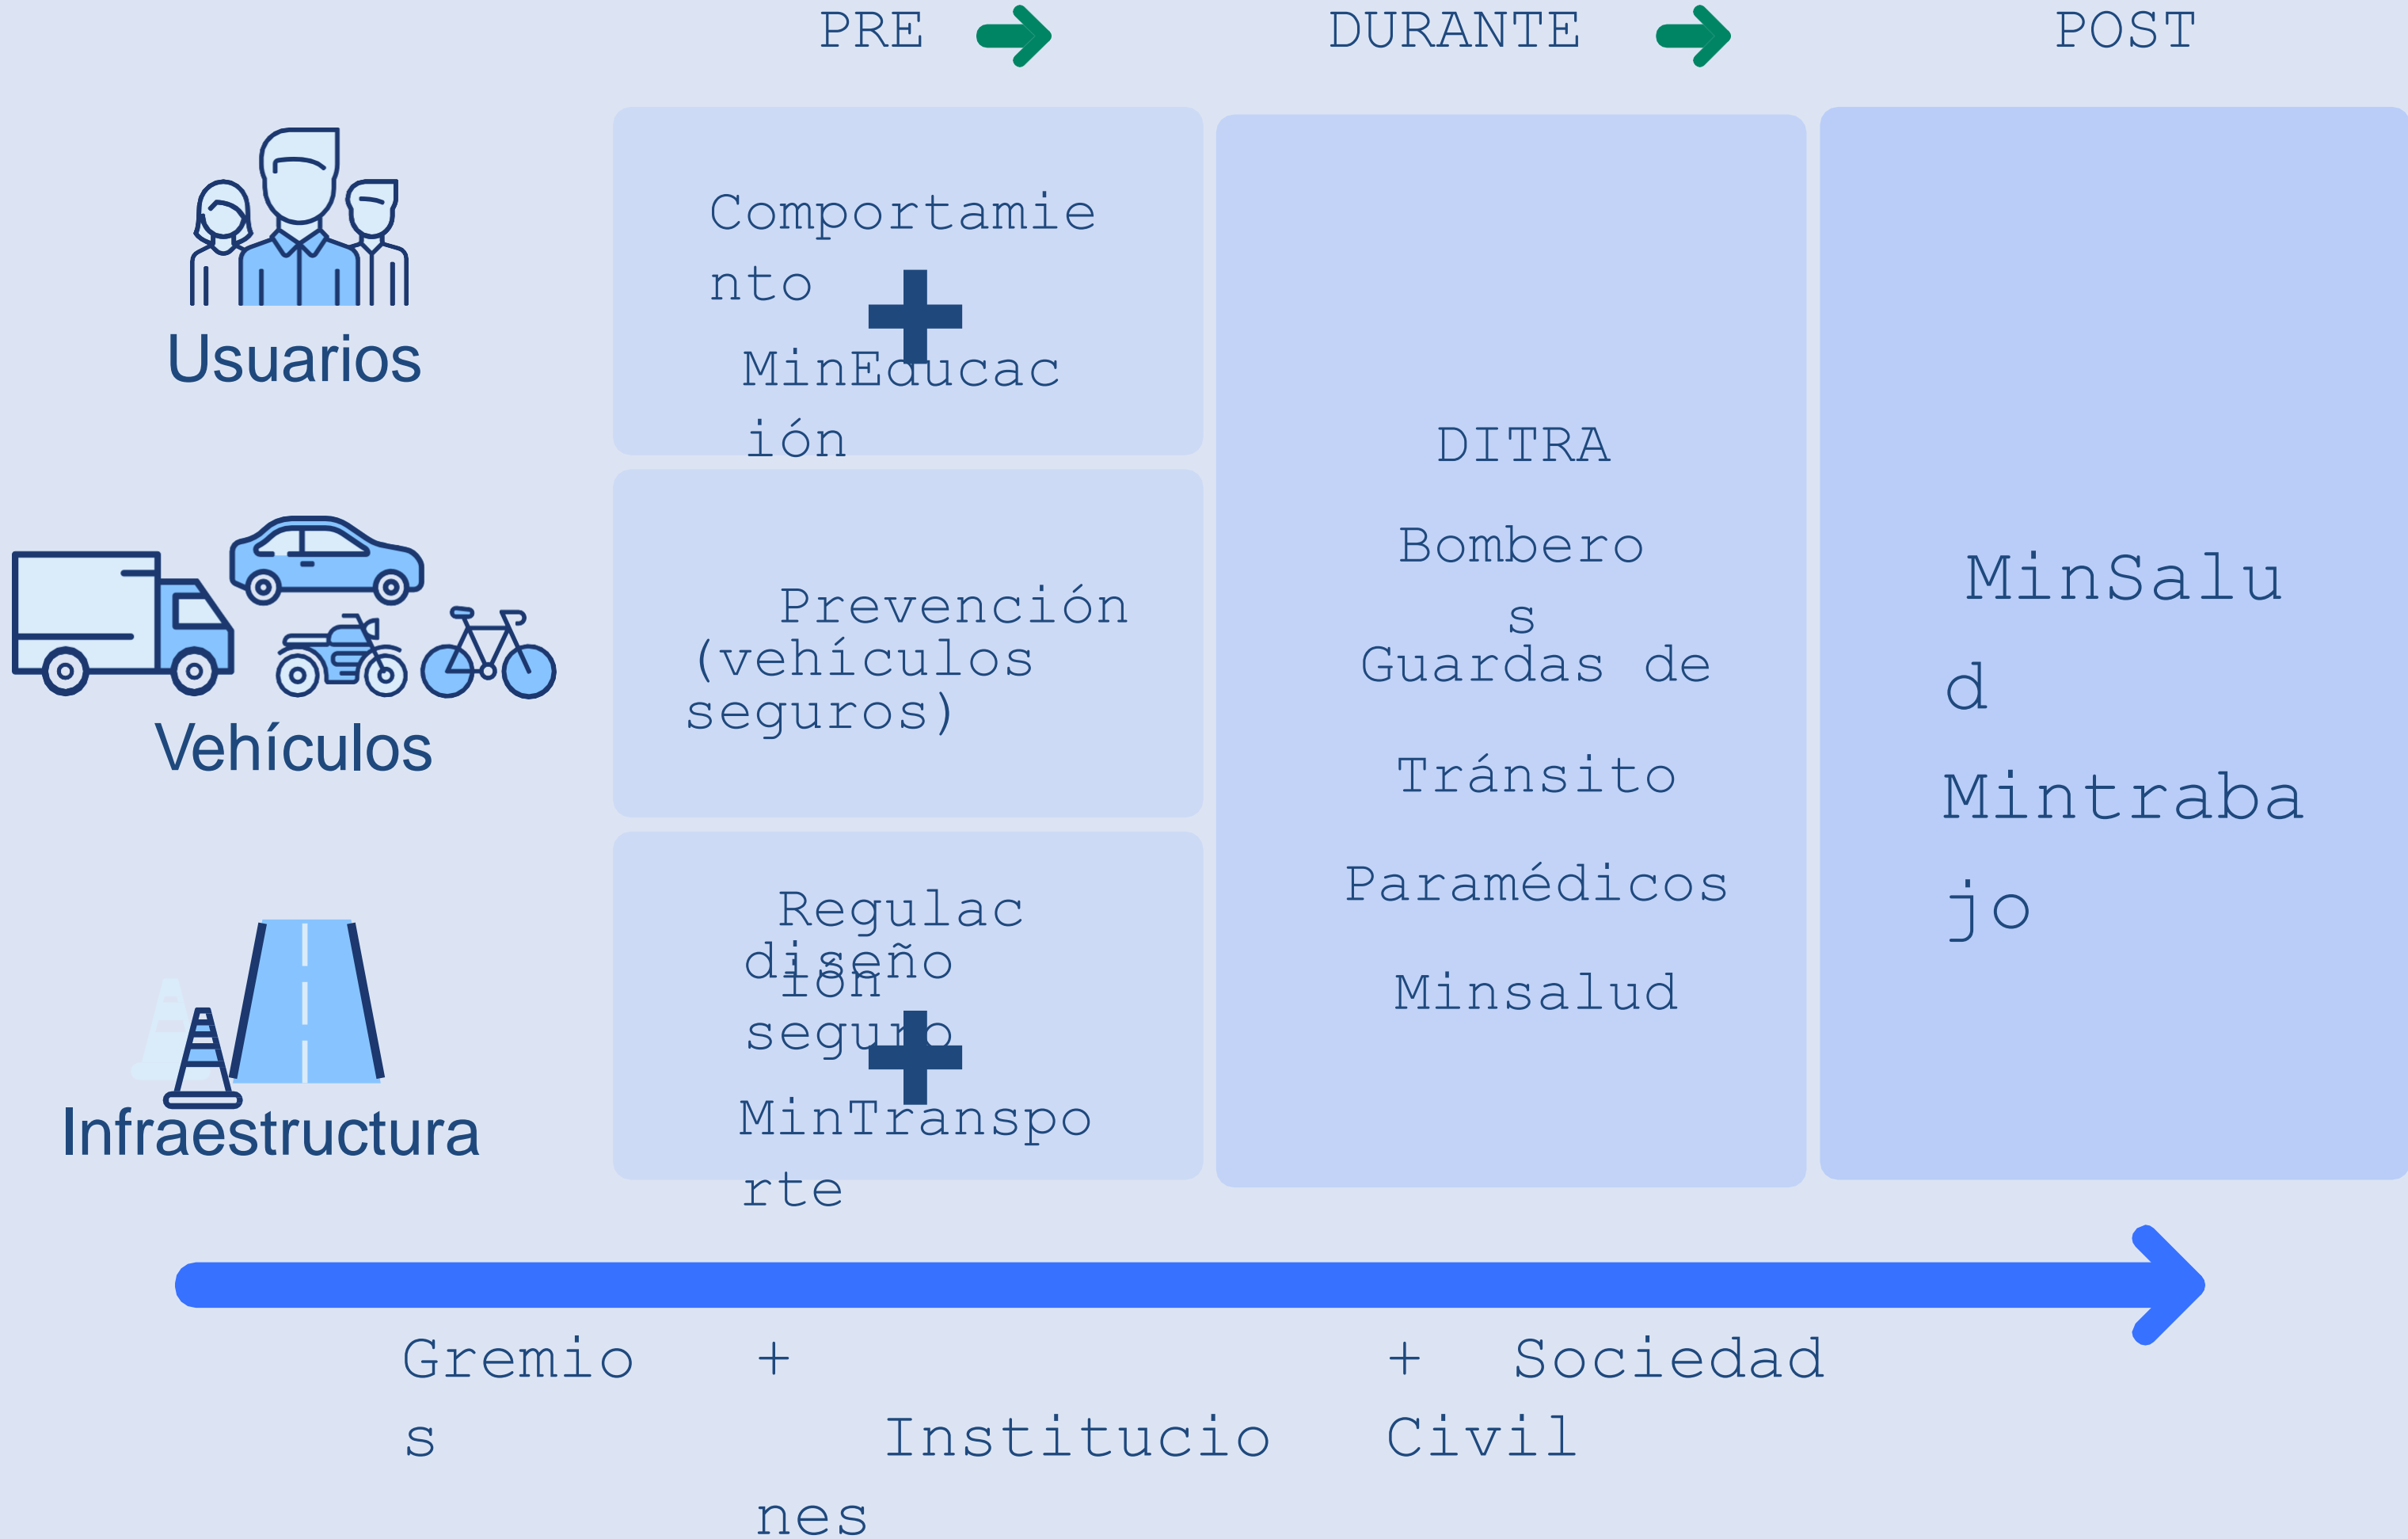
PRE DURANTE POST

Usuarios

Vehículos

Infraestructura

Comportamiento

MinEducación

Prevención (vehículos seguros)

Regulación diseño seguro

MinTransporte

DITRA

Bomberos

Guardas de Tránsito

Paramédicos

Minsalud

MinSalud

Mintrabajo

Gremios + Instituciones + Sociedad Civil